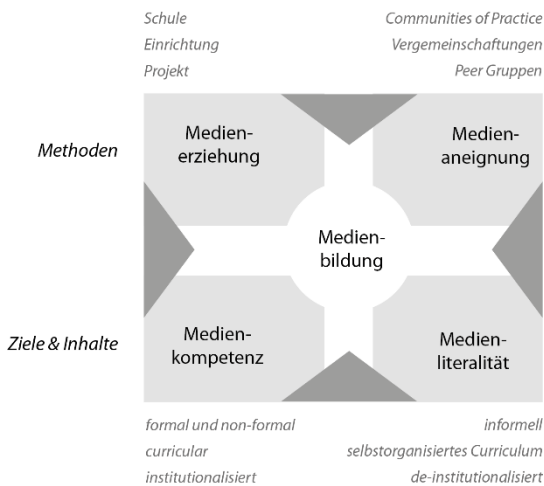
Schule
Einrichtung
Projekt

Communities of Practice
Vergemeinschaftungen
Peer Gruppen

Methoden

Medienerziehung

Medienaneignung

Medienbildung

Ziele & Inhalte

Medienkompetenz

Medienliteralität

formal und non-formal
curricular
institutionalisiert

informell
selbstorganisiertes Curriculum
de-institutionalisiert